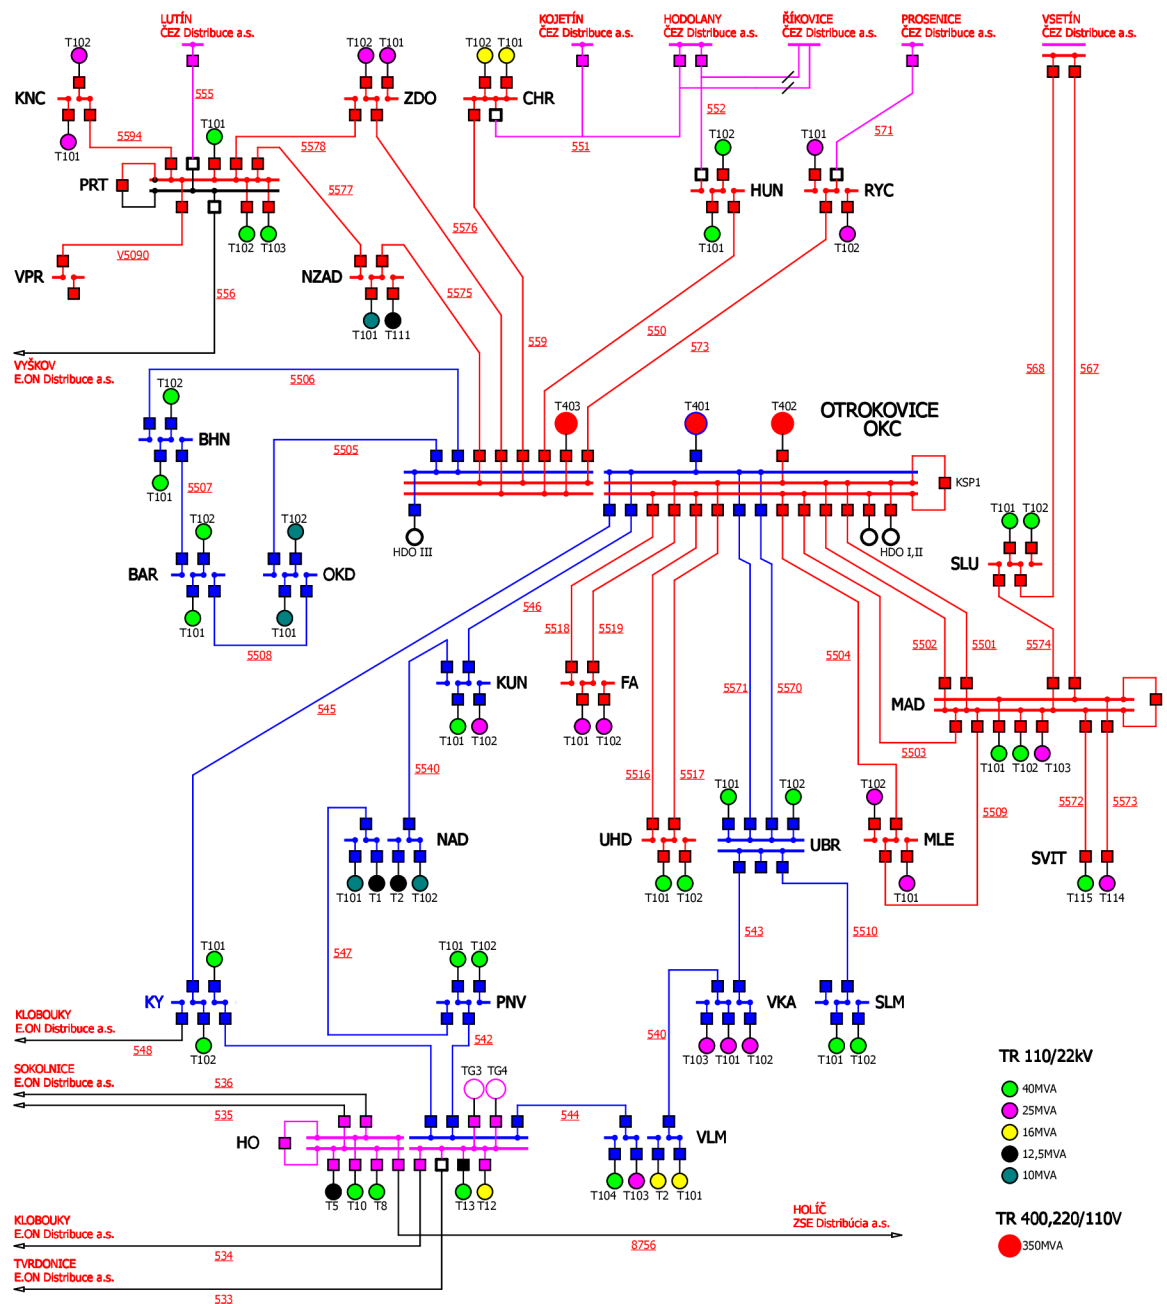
T102
LUTÍN
ČEZ Distribuce a.s.
T102 T101
T102 T101
KOJETÍN
ČEZ Distribuce a.s.
HODOLANY
ČEZ Distribuce a.s.
ŘÍKOVICE
ČEZ Distribuce a.s.
PROSENICE
ČEZ Distribuce a.s.
VSETÍN
ČEZ Distribuce a.s.

KNC
555
ZDO
CHR
T101
552
5594
T101
T102
571
5578
551
T101
PRT
HUN
RYC
5577
T102 T103
T101
T102
VPR
V5090
5576
NZAD
556
5575
T101 T111
559
550
VYŠKOV
E.ON Distribuce a.s.
573
568
567
5506
T102
T403
T401
T402
OTROKOVICE
OKC
BHN
5505
KSP1
T101 T102
HDO III
HDO I,II
T101
5507
SLU
T102
T102
BAR
OKD
546
5518
5519
T101
T101
5502
5501
5574
5504
5508
KUN
FA
5571
5570
MAD
545
T101 T102
T101 T102
5503
T101 T102 T103
5540
5516
5517
T101
T102
T102
5509
5572
5573
NAD
UHD
UBR
MLE
SVIT
T101 T1 T2 T102
T101 T102
T101
T115 T114
543
5510
T101
547
T101 T102
KY
PNV
VKA
SLM
KLOBOUKY
E.ON Distribuce a.s.
540
542
T102
T103 T101 T102
T101 T102
TR 110/22kV
548
SOKOLNICE
E.ON Distribuce a.s.
TG3 TG4
40MVA
536
25MVA
535
544
16MVA
HO
VLM
12,5MVA
10MVA
T5 T10 T8
T13 T12
T104 T103 T2 T101
TR 400,220/110V
HOLÍČ
ZSE Distribúcia a.s.
KLOBOUKY
E.ON Distribuce a.s.
350MVA
534
8756
TVRDONICE
E.ON Distribuce a.s.
533